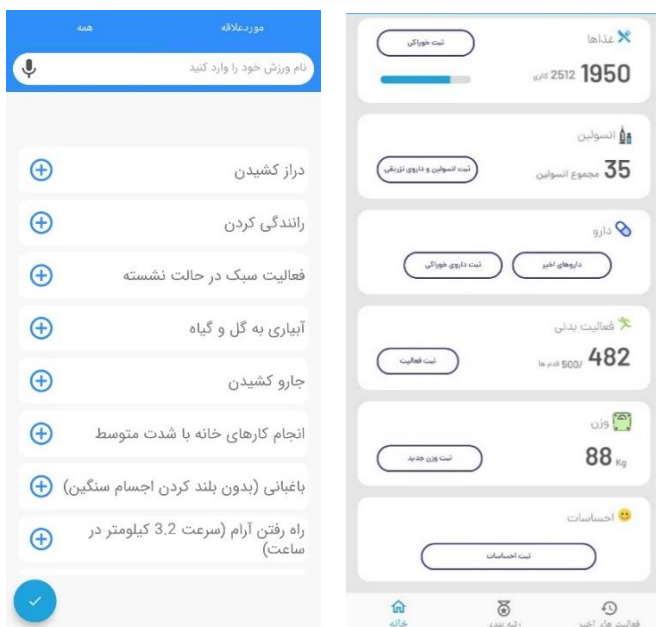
همه
موردعلاقه
نام ورزش خود را وارد کنید

دراز کشیدن
رانندگی کردن
فعالیت سبک در حالت نشسته
آبیاری به گل و گیاه
جارو کشیدن
انجام کارهای خانه با شدت متوسط
باغبانی (بدون بلند کردن اجسام سنگین)
راه رفتن آرام (سرعت 3.2 کیلومتر در ساعت)

غذاها
ثبت خوراکی
1950 2512 کالری

انسولین
35 مجموع انسولین
ثبت انسولین و داروی تزریقی

دارو
داروهای اخیر
ثبت داروی خوراکی

فعالیت بدنی
482 500/ قدم ها
ثبت فعالیت

وزن
88 Kg
ثبت وزن جدید

احساسات
ثبت احساسات

خانه
رتبه بندی
فعالیت های اخیر